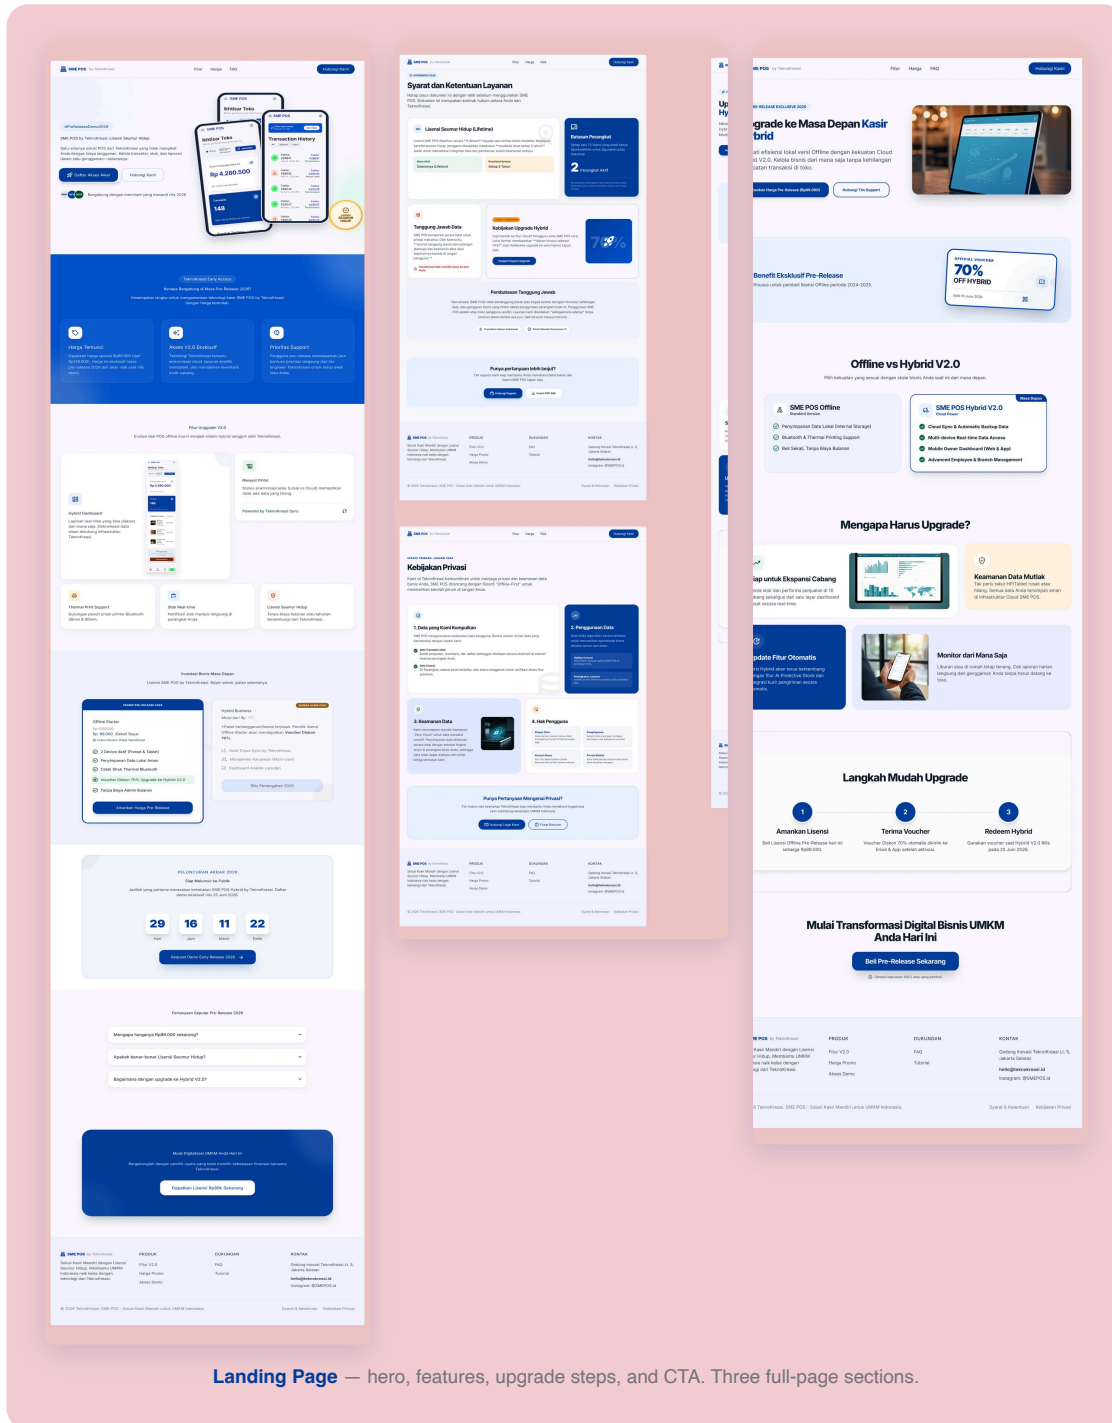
Syarat dan Ketentuan Layanan

Kebijakan Privasi

Upgrade ke Masa Depan Kasir Hybrid

Benefit Eksklusif Pre-Release

70%
OFF HYBRID

Offline vs Hybrid V2.0

SME POS Offline

SME POS Hybrid V2.0

Mengapa Harus Upgrade?

Siap untuk Ekspansi Cabang

Keamanan Data Mutlak

Update Fitur Otomatis

Monitor dari Mana Saja

Langkah Mudah Upgrade

1
Amankan Lisensi

2
Terima Voucher

3
Redeem Hybrid

Mulai Transformasi Digital Bisnis UMKM Anda Hari Ini

Beli Pre-Release Sekarang

29 16 11 22

Landing Page — hero, features, upgrade steps, and CTA. Three full-page sections.